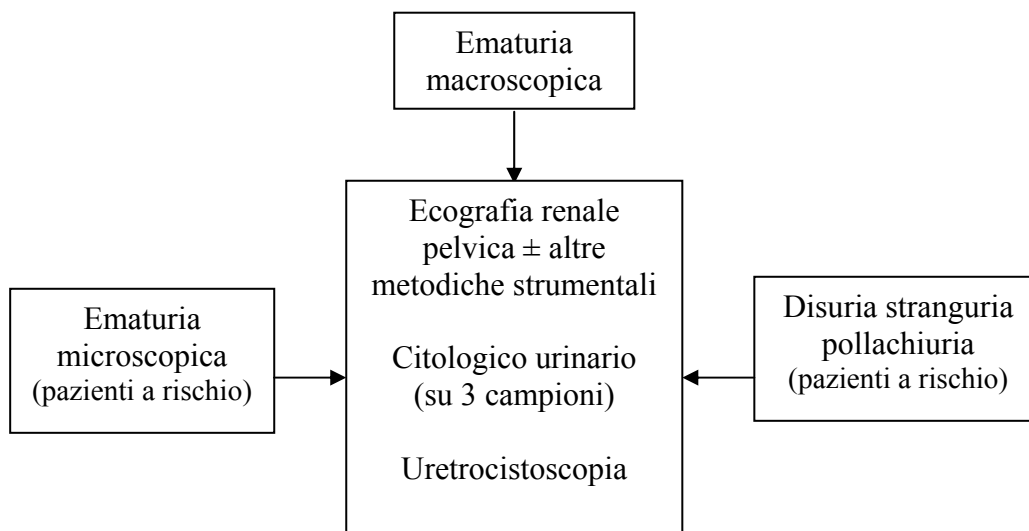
Ematuria macroscopica

Ematuria microscopica (pazienti a rischio)

Ecografia renale pelvica ± altre metodiche strumentali

Citologico urinario (su 3 campioni)

Uretrocistoscopia

Disuria stranguria pollachiuria (pazienti a rischio)